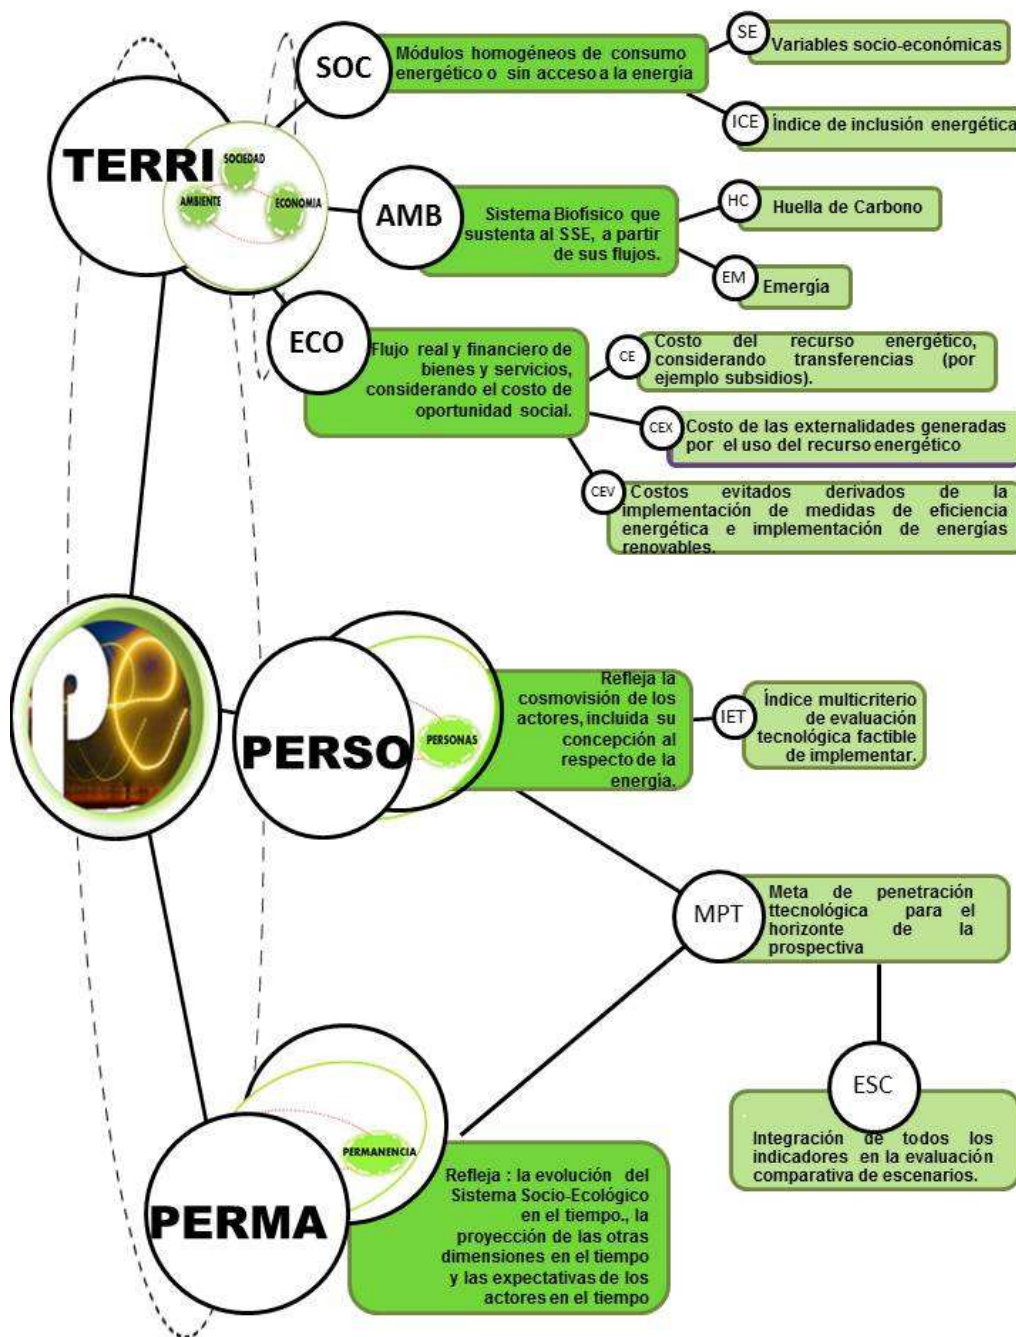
TERRI

SOCIEDAD

AMBIENTE

ECONOMIA

SOC

Módulos homogéneos de consumo energético o sin acceso a la energía

SE

Variables socio-económicas

ICE

Índice de inclusión energética

AMB

Sistema Biofísico que sustenta al SSE, a partir de sus flujos.

HC

Huella de Carbono

EM

Emergía

ECO

Flujo real y financiero de bienes y servicios, considerando el costo de oportunidad social.

CE

Costo del recurso energético, considerando transferencias (por ejemplo subsidios).

CEX

Costo de las externalidades generadas por el uso del recurso energético

CEV

Costos evitados derivados de la implementación de medidas de eficiencia energética e implementación de energías renovables.

PERSO

PERSONAS

Refleja la cosmovisión de los actores, incluida su concepción al respecto de la energía.

IET

Índice multicriterio de evaluación tecnológica factible de implementar.

MPT

Meta de penetración ttecnológica para el horizonte de la prospectiva

ESC

Integración de todos los indicadores en la evaluación comparativa de escenarios.

PERMA

PERMANENCIA

Refleja : la evolución del Sistema Socio-Ecológico en el tiempo., la proyección de las otras dimensiones en el tiempo y las expectativas de los actores en el tiempo